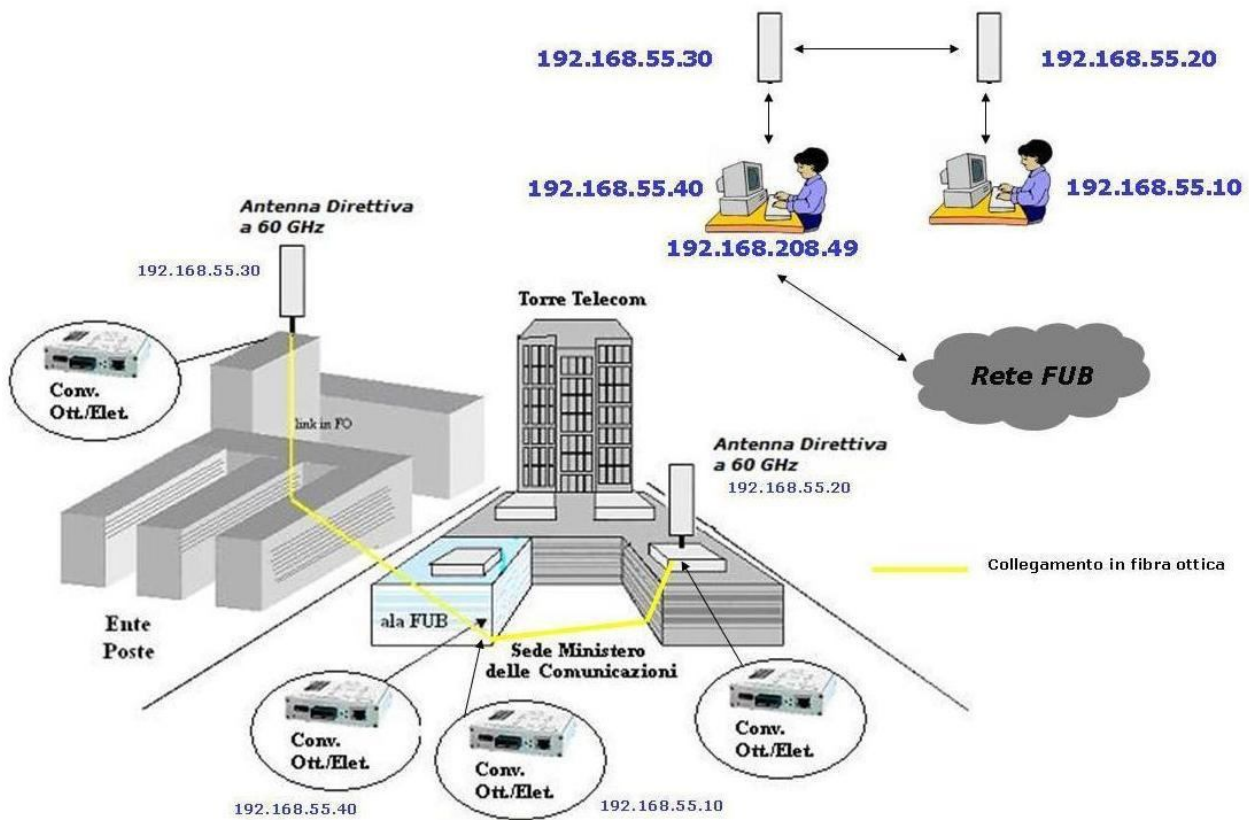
192.168.55.30

192.168.55.20

192.168.55.40

192.168.55.10

192.168.208.49

Antenna Direttiva a 60 GHz

192.168.55.30

Torre Telecom

Rete FUB

Conv. Ott./Elet.

link in FO

Antenna Direttiva a 60 GHz

192.168.55.20

Collegamento in fibra ottica

Ente Poste

ala FUB

Sede Ministero delle Comunicazioni

Conv. Ott./Elet.

Conv. Ott./Elet.

Conv. Ott./Elet.

192.168.55.40

192.168.55.10